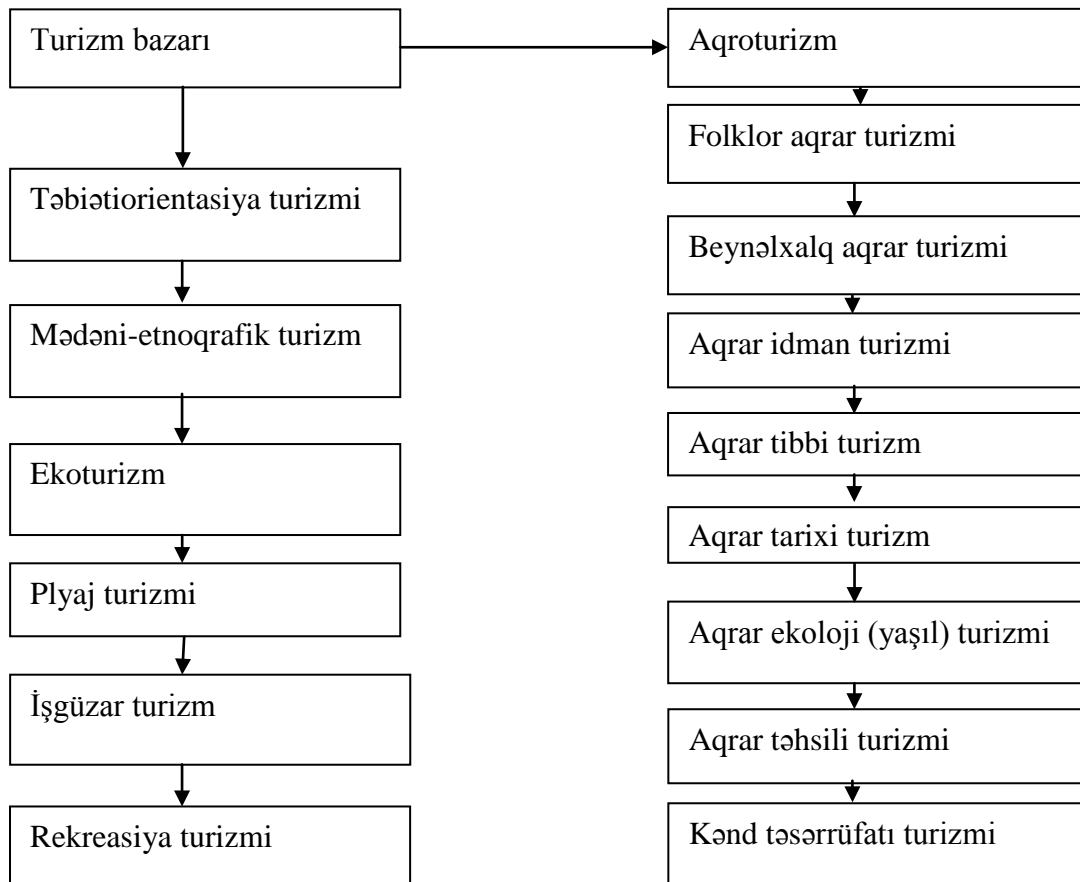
Turizm bazarı

Təbiətiorientasiya turizmi

Mədəni-etnoqrafik turizm

Ekoturizm

Plyaj turizmi

İşgüzar turizm

Rekreasiya turizmi

Aqroturizm

Folklor aqrar turizmi

Beynəlxalq aqrar turizmi

Aqrar idman turizmi

Aqrar tibbi turizm

Aqrar tarixi turizm

Aqrar ekoloji (yaşıl) turizmi

Aqrar təhsili turizmi

Kənd təsərrüfatı turizmi